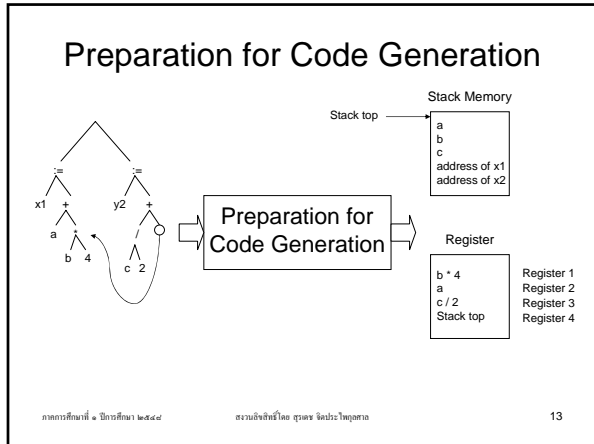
Preparation for Code Generation

Stack Memory

Stack top

a
b
c
address of x1
address of x2

:=
:=
x1
+
y2
+
a
*
/
b
4
c
2

Preparation for Code Generation

Register

b * 4
a
c / 2
Stack top

Register 1
Register 2
Register 3
Register 4

ภาคการศึกษาที่ ๑ ปีการศึกษา ๒๕๔๔

สงวนลิขสิทธิ์โดย สุรเดช จิตประไพกุลศาล

13